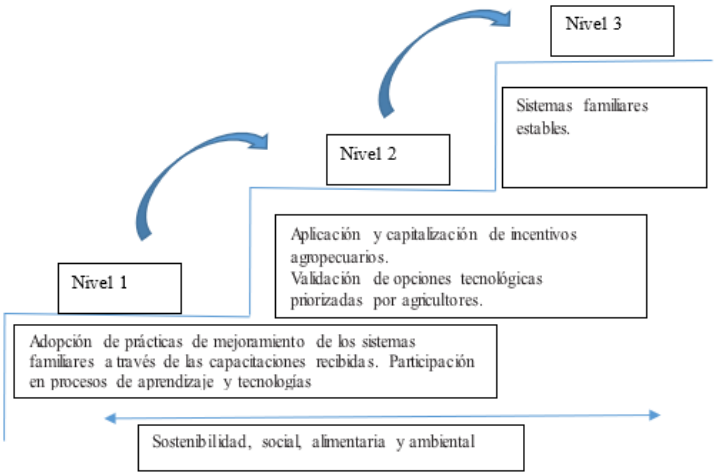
Nivel 3

Sistemas familiares estables.

Nivel 2

Aplicación y capitalización de incentivos agropecuarios.
Validación de opciones tecnológicas priorizadas por agricultores.

Nivel 1

Adopción de prácticas de mejoramiento de los sistemas familiares a través de las capacitaciones recibidas. Participación en procesos de aprendizaje y tecnologías

Sostenibilidad, social, alimentaria y ambiental